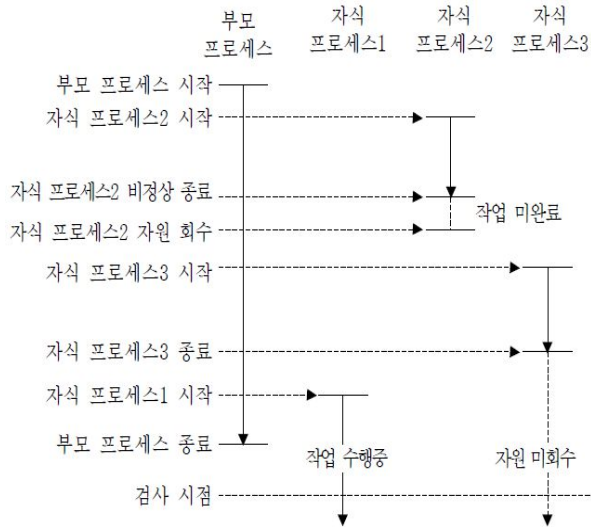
부모 프로세스

자식 프로세스1

자식 프로세스2

자식 프로세스3

부모 프로세스 시작

자식 프로세스2 시작

자식 프로세스2 비정상 종료

작업 미완료

자식 프로세스2 자원 회수

자식 프로세스3 시작

자식 프로세스3 종료

자식 프로세스1 시작

부모 프로세스 종료

작업 수행중

자원 미회수

검사 시점